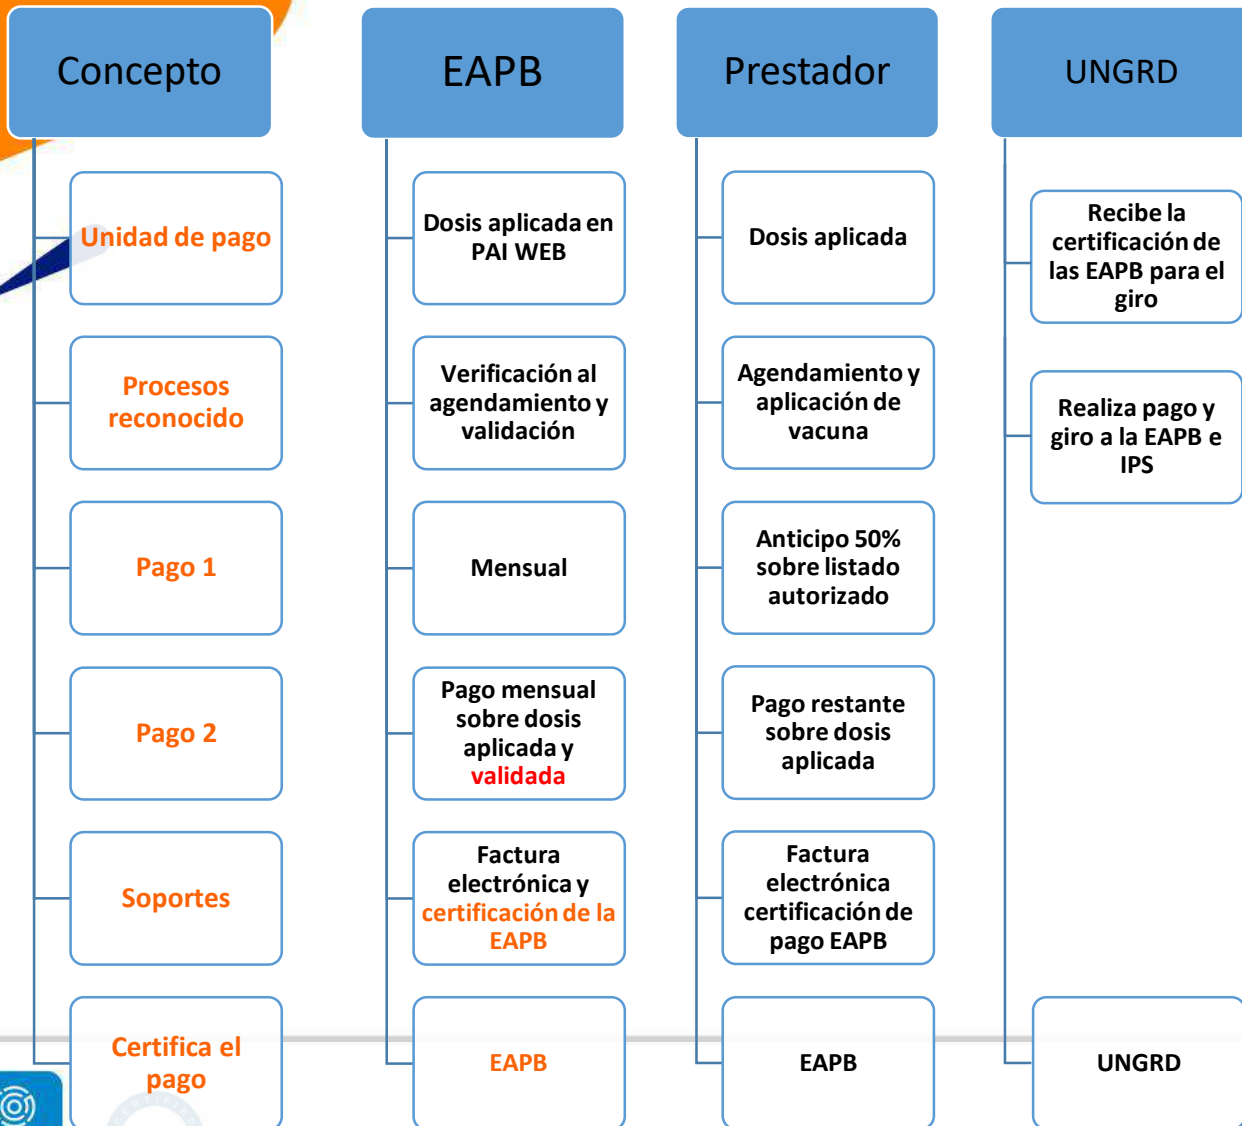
Concepto

Unidad de pago

Procesos reconocido

Pago 1

Pago 2

Soportes

Certifica el pago

EAPB

Dosis aplicada en PAI WEB

Verificación al agendamiento y validación

Mensual

Pago mensual sobre dosis aplicada y validada

Factura electrónica y certificación de la EAPB

EAPB

Prestador

Dosis aplicada

Agendamiento y aplicación de vacuna

Anticipo 50% sobre listado autorizado

Pago restante sobre dosis aplicada

Factura electrónica certificación de pago EAPB

EAPB

UNGRD

Recibe la certificación de las EAPB para el giro

Realiza pago y giro a la EAPB e IPS

UNGRD